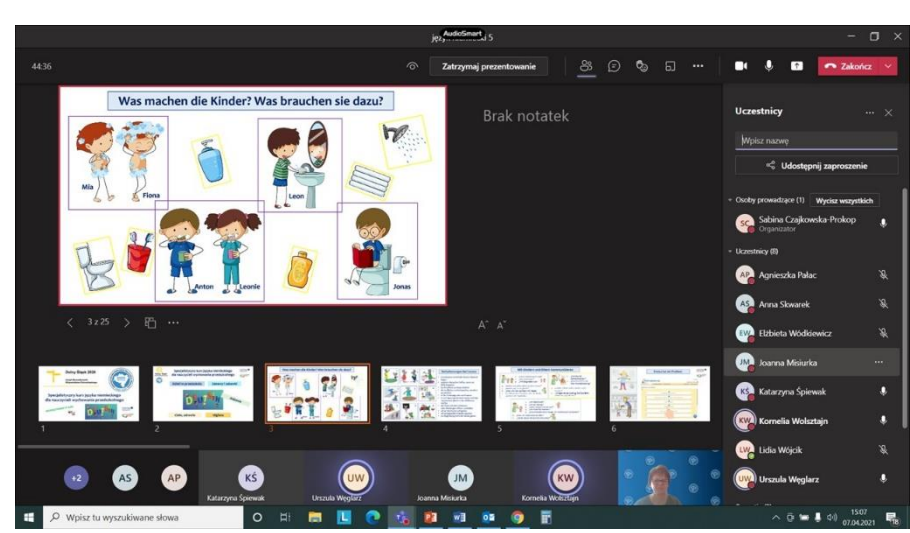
AudioSmart
jęz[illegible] 5

44:36

Zatrzymaj prezentowanie

Zakończ

Was machen die Kinder? Was brauchen sie dazu?

Mia
Fiona
Leon
Anton
Leonie
Jonas

Brak notatek

3 z 25

A A

1 2 3 4 5 6

Uczestnicy

Wpisz nazwę

Udostępnij zaproszenie

Osoby prowadzące (1) Wycisz wszystkich

SC Sabina Czajkowska-Prokop
Organizator

Uczestnicy (8)

AP Agnieszka Pałac
AS Anna Skwarek
EW Elżbieta Wódkiewicz
JM Joanna Misiurka
KŚ Katarzyna Śpiewak
KW Kornelia Wolsztajn
LW Lidia Wójcik
UW Urszula Węglarz

+2 AS AP
KŚ Katarzyna Śpiewak
UW Urszula Węglarz
JM Joanna Misiurka
KW Kornelia Wolsztajn

Wpisz tu wyszukiwane słowa

15:07
07.04.2021